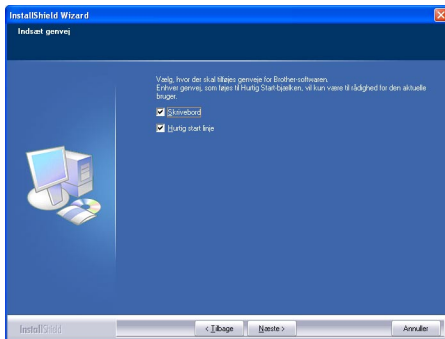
InstallShield Wizard

Indsæt genvej

Vælg, hvor der skal tilføjes genveje for Brother-softwaren.
Enhver genvej, som føjes til Hurtig Start-bjælken, vil kun være til rådighed for den aktuelle bruger.

Skrivebord

Hurtig start linje

InstallShield

< Tilbage

Næste >

Annuller